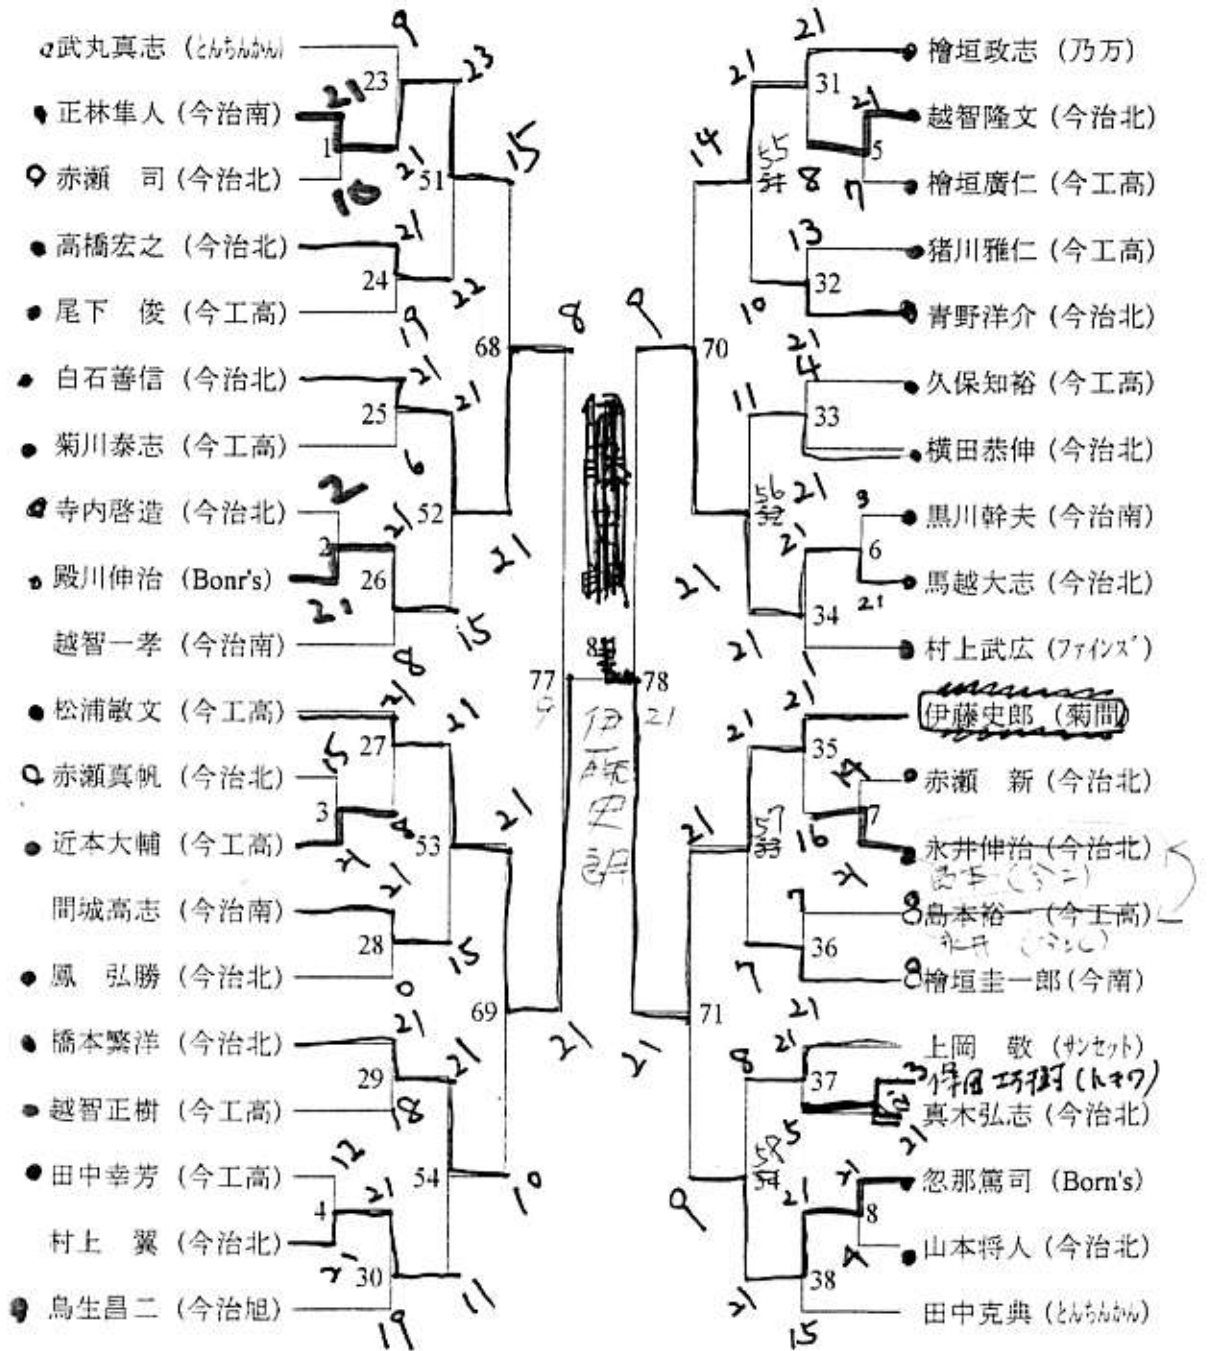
武丸真志（とんちんかん）
正林隼人（今治南）
赤瀬　司（今治北）
高橋宏之（今治北）
尾下　俊（今工高）
白石善信（今治北）
菊川泰志（今工高）
寺内啓造（今治北）
殿川伸治（Bonr's）
越智一孝（今治南）
松浦敏文（今工高）
赤瀬真帆（今治北）
近本大輔（今工高）
間城高志（今治南）
鳳　弘勝（今治北）
橋本繁洋（今治北）
越智正樹（今工高）
田中幸芳（今工高）
村上　翼（今治北）
鳥生昌二（今治旭）

9 23 21 1 10 21 51 23 15 21 24 22 19 68 8 21 25 21 6 2 52 2 21 26 21 15 8 77 9 21 27 21 15 3 53 21 21 28 15 0 69 21 21 29 21 8 54 12 4 21 10 21 30 11 19

伊藤史郎
8 78 21

檜垣政志（乃万）
越智隆文（今治北）
檜垣廣仁（今工高）
猪川雅仁（今工高）
青野洋介（今治北）
久保知裕（今工高）
横田恭伸（今治北）
黒川幹夫（今治南）
馬越大志（今治北）
村上武広（ファインズ）
伊藤史郎（菊間）
赤瀬　新（今治北）
永井伸治（今治北）
島本裕一（今工高）
檜垣圭一郎（今南）
上岡　敬（サンセット）
伊尾 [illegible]（トキワ）
真木弘志（今治北）
忽那篤司（Born's）
山本将人（今治北）
田中克典（とんちんかん）

21 31 21 5 14 55 8 7 21 13 32 10 9 70 21 4 33 11 56 21 3 6 21 34 21 21 21 21 35 19 7 21 57 16 21 7 8 36 7 8 71 21 21 8 37 5 21 58 21 21 8 9 38 21 15

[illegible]（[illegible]）
永井（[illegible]）